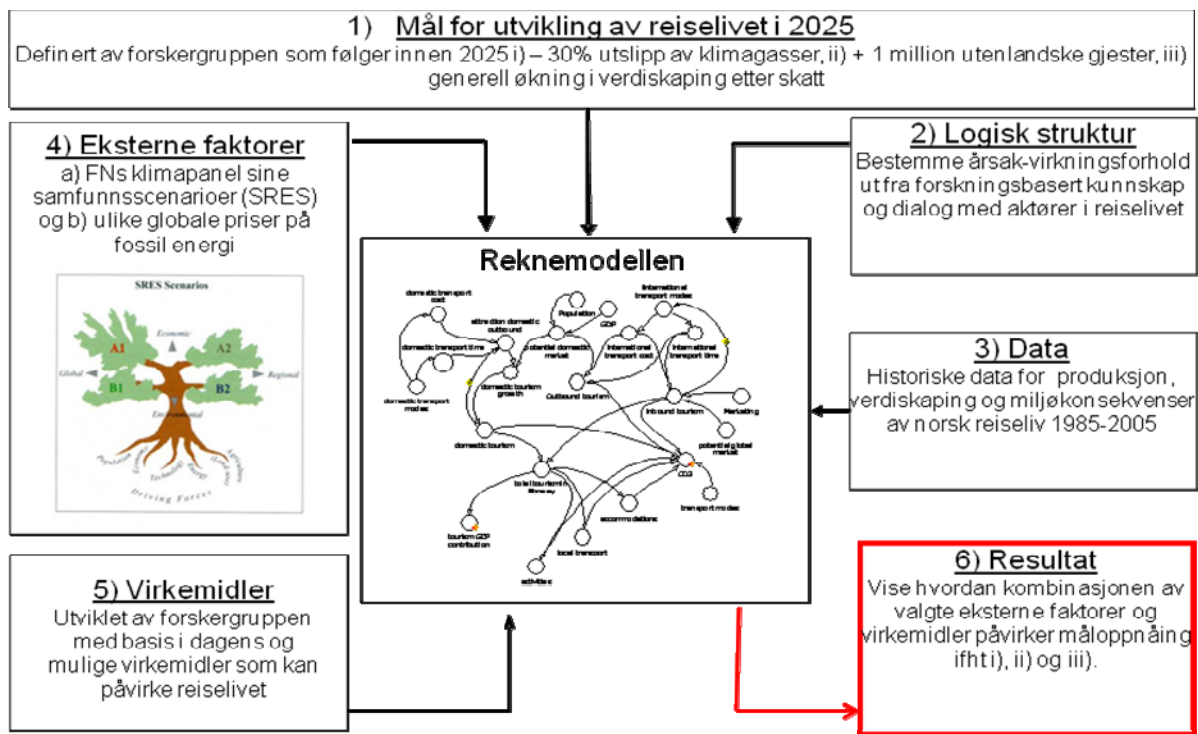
1) Mål for utvikling av reiselivet i 2025

Definert av forskergruppen som følger innen 2025 i) – 30% utslipp av klimagasser, ii) + 1 million utenlandske gjester, iii) generell økning i verdiskaping etter skatt

4) Eksterne faktorer

a) FNs klimapanel sine samfunnsscenarioer (SRES) og b) ulike globale priser på fossil energi

SRES Scenarios

Economic

A1

A2

Global

Regional

B1

B2

Environmental

Population

Economy

Technology

Energy

Land use

Agriculture

Driving Forces

2) Logisk struktur

Bestemme årsak-virkningsforhold ut fra forskningsbasert kunnskap og dialog med aktører i reiselivet

Reknemodellen

domestic transport cost

attraction domestic outbound

Population

GDP

international transport modes

domestic transport time

potential domestic market

international transport cost

international transport time

domestic tourism growth

Outbound tourism

domestic transport modes

Inbound tourism

Marketing

domestic tourism

potential global market

total tourism in Norway

CO2

transport modes

tourism GDP contribution

accommodations

local transport

activities

3) Data

Historiske data for produksjon, verdiskaping og miljøkonsekvenser av norsk reiseliv 1985-2005

5) Virkemidler

Utviklet av forskergruppen med basis i dagens og mulige virkemidler som kan påvirke reiselivet

6) Resultat

Vise hvordan kombinasjonen av valgte eksterne faktorer og virkemidler påvirker måloppnåing ifht i), ii) og iii).